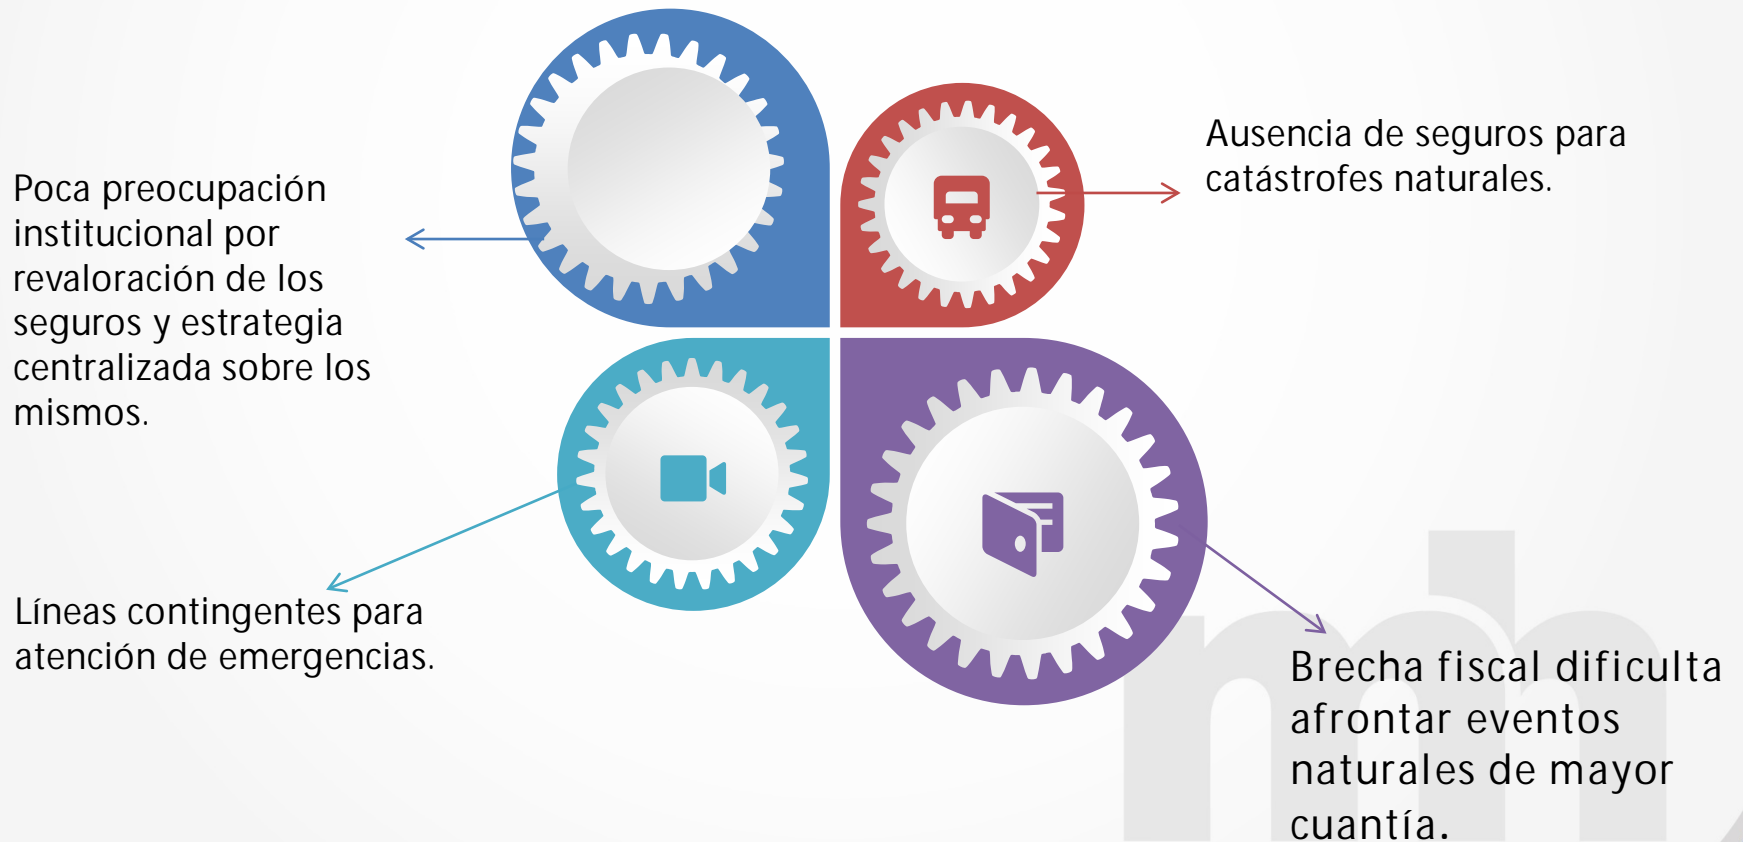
Poca preocupación institucional por revaloración de los seguros y estrategia centralizada sobre los mismos.

Ausencia de seguros para catástrofes naturales.

Líneas contingentes para atención de emergencias.

Brecha fiscal dificulta afrontar eventos naturales de mayor cuantía.